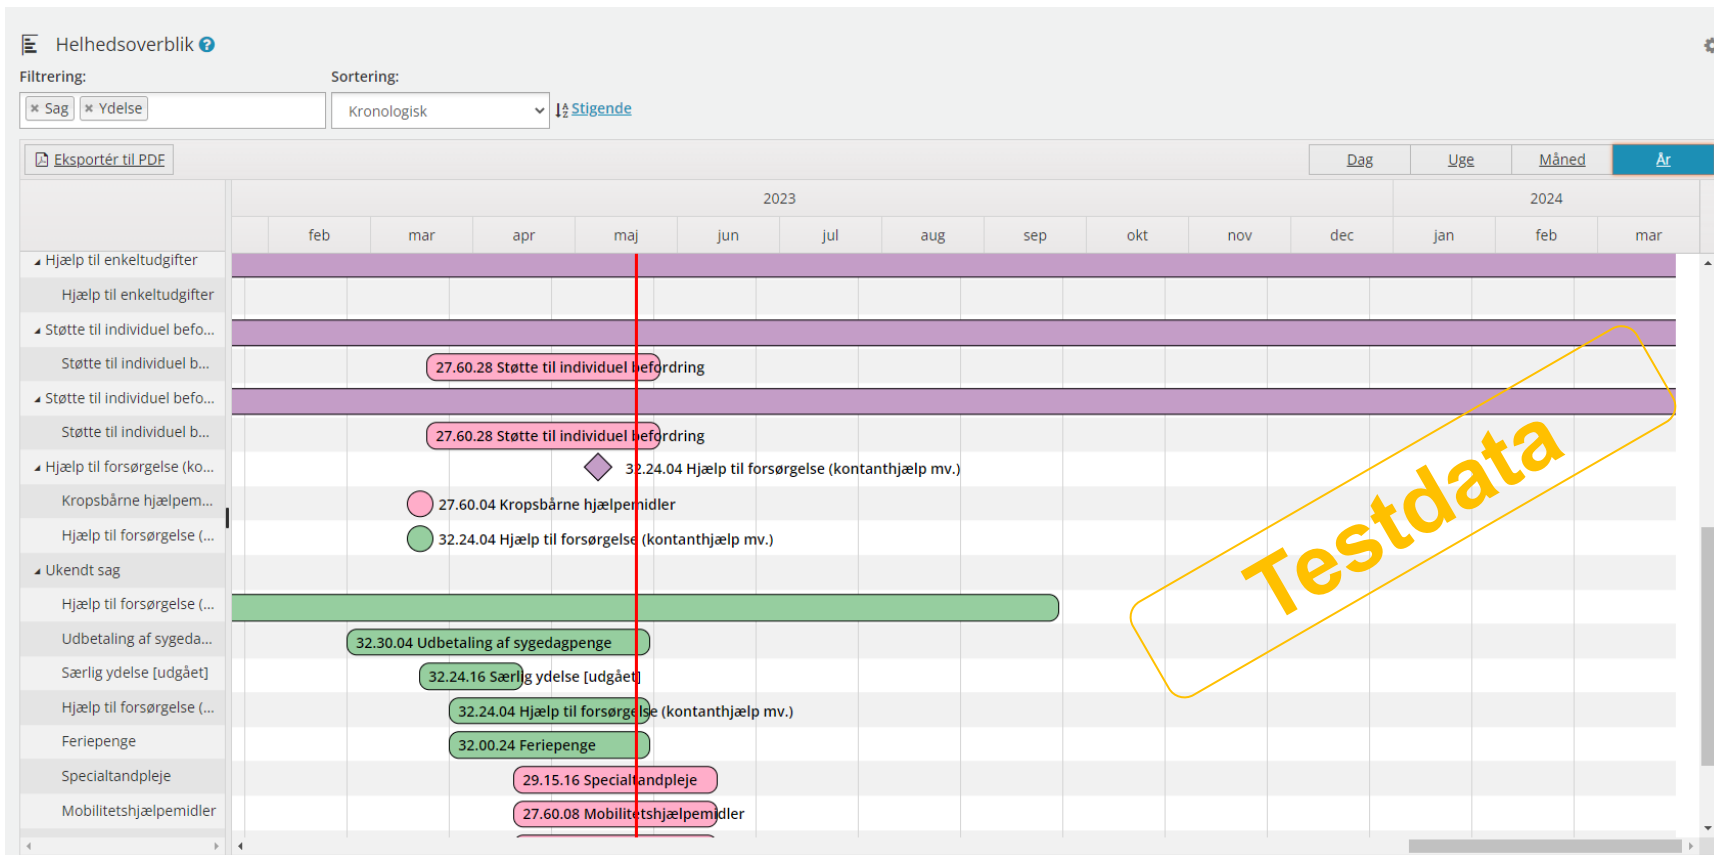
Helhedsoverblik

Filtrering:
× Sag × Ydelse

Sortering:
Kronologisk
Stigende

Eksportér til PDF

Dag Uge Måned År

2023 2024
feb mar apr maj jun jul aug sep okt nov dec jan feb mar

Hjælp til enkeltudgifter
Hjælp til enkeltudgifter
Støtte til individuel befo...
Støtte til individuel b...
27.60.28 Støtte til individuel befordring
Støtte til individuel befo...
Støtte til individuel b...
27.60.28 Støtte til individuel befordring
Hjælp til forsørgelse (ko...
32.24.04 Hjælp til forsørgelse (kontanthjælp mv.)
Kropsbårne hjælpem...
27.60.04 Kropsbårne hjælpemidler
Hjælp til forsørgelse (...
32.24.04 Hjælp til forsørgelse (kontanthjælp mv.)
Ukendt sag
Hjælp til forsørgelse (...
Udbetaling af sygeda...
32.30.04 Udbetaling af sygedagpenge
Særlig ydelse [udgået]
32.24.16 Særlig ydelse [udgået]
Hjælp til forsørgelse (...
32.24.04 Hjælp til forsørgelse (kontanthjælp mv.)
Feriepenge
32.00.24 Feriepenge
Specialtandpleje
29.15.16 Specialtandpleje
Mobilitetshjælpemidler
27.60.08 Mobilitetshjælpemidler

Testdata